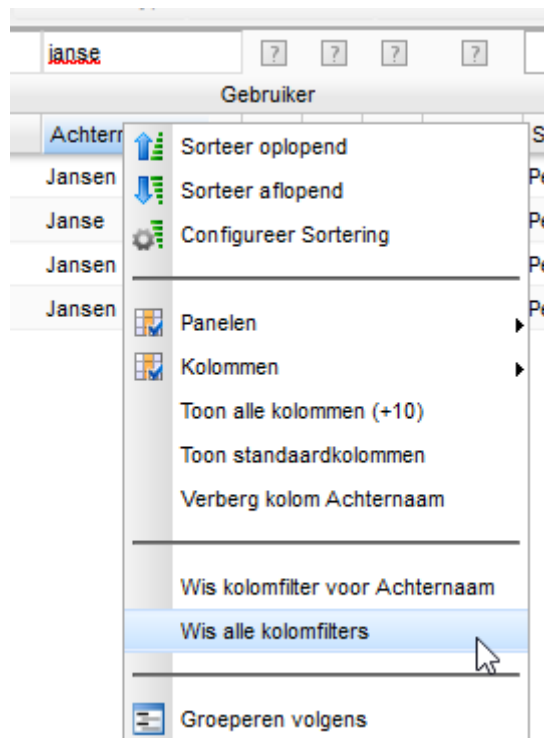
janse ? ? ? ?

Gebruiker

Achtern

Jansen

Janse

Jansen

Jansen

S

Pe

Pe

Pe

Pe

Sorteer oplopend
Sorteer aflopend
Configureer Sortering

Panelen
Kolommen
Toon alle kolommen (+10)
Toon standaardkolommen
Verberg kolom Achternaam

Wis kolomfilter voor Achternaam
Wis alle kolomfilters

Groeperen volgens